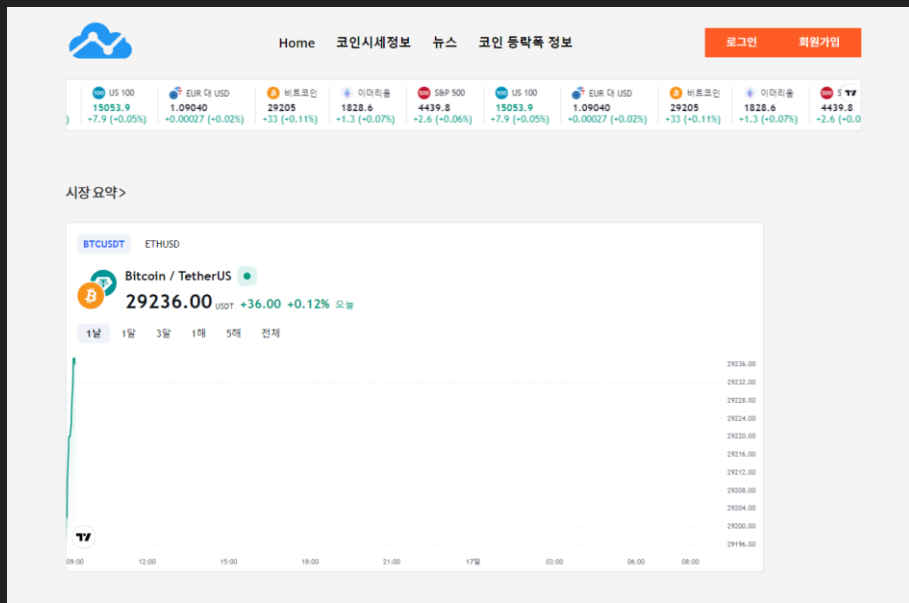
Home 코인시세정보 뉴스 코인 등락폭 정보

로그인 회원가입

| US 100 | EUR 대 USD | 비트코인 | 이더리움 | S&P 500 | US 100 | EUR 대 USD | 비트코인 | 이더리움 | S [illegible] |
|---|---|---|---|---|---|---|---|---|---|
| 15053.9 | 1.09040 | 29205 | 1828.6 | 4439.8 | 15053.9 | 1.09040 | 29205 | 1828.6 | 4439.8 |
| +7.9 (+0.05%) | +0.00027 (+0.02%) | +33 (+0.11%) | +1.3 (+0.07%) | +2.6 (+0.06%) | +7.9 (+0.05%) | +0.00027 (+0.02%) | +33 (+0.11%) | +1.3 (+0.07%) | +2.6 (+0.0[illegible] |

시장 요약>

BTCUSDT ETHUSD

Bitcoin / TetherUS

29236.00 USDT +36.00 +0.12% 오늘

1날 1달 3달 1해 5해 전체

29236.00
29232.00
29228.00
29224.00
29220.00
29216.00
29212.00
29208.00
29204.00
29200.00
29196.00

09:00 12:00 15:00 18:00 21:00 17일 03:00 06:00 08:00